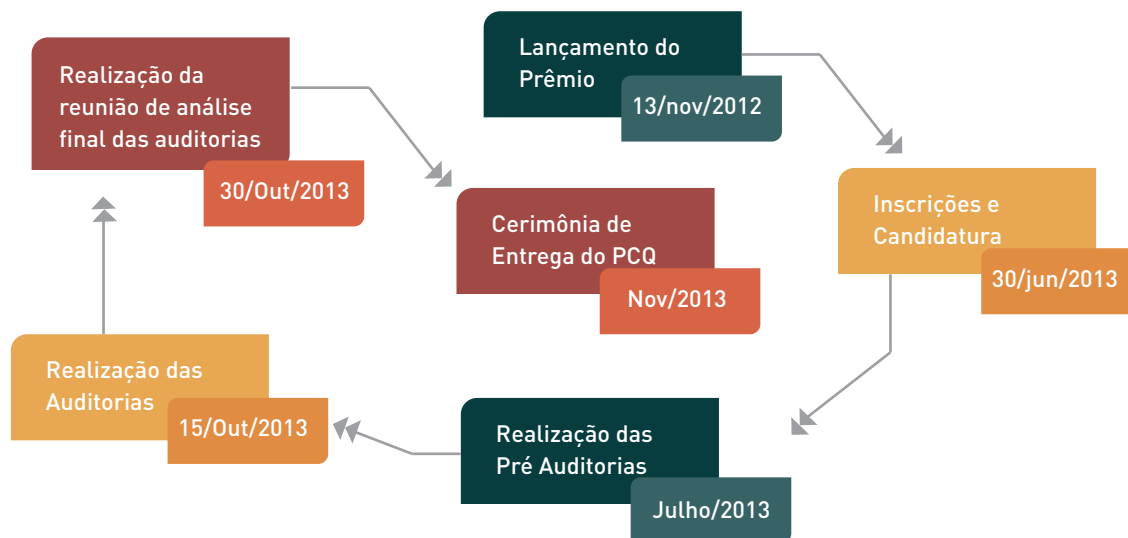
Lançamento do Prêmio
13/nov/2012

Inscrições e Candidatura
30/jun/2013

Realização das Pré Auditorias
Julho/2013

Realização das Auditorias
15/Out/2013

Realização da reunião de análise final das auditorias
30/Out/2013

Cerimônia de Entrega do PCQ
Nov/2013